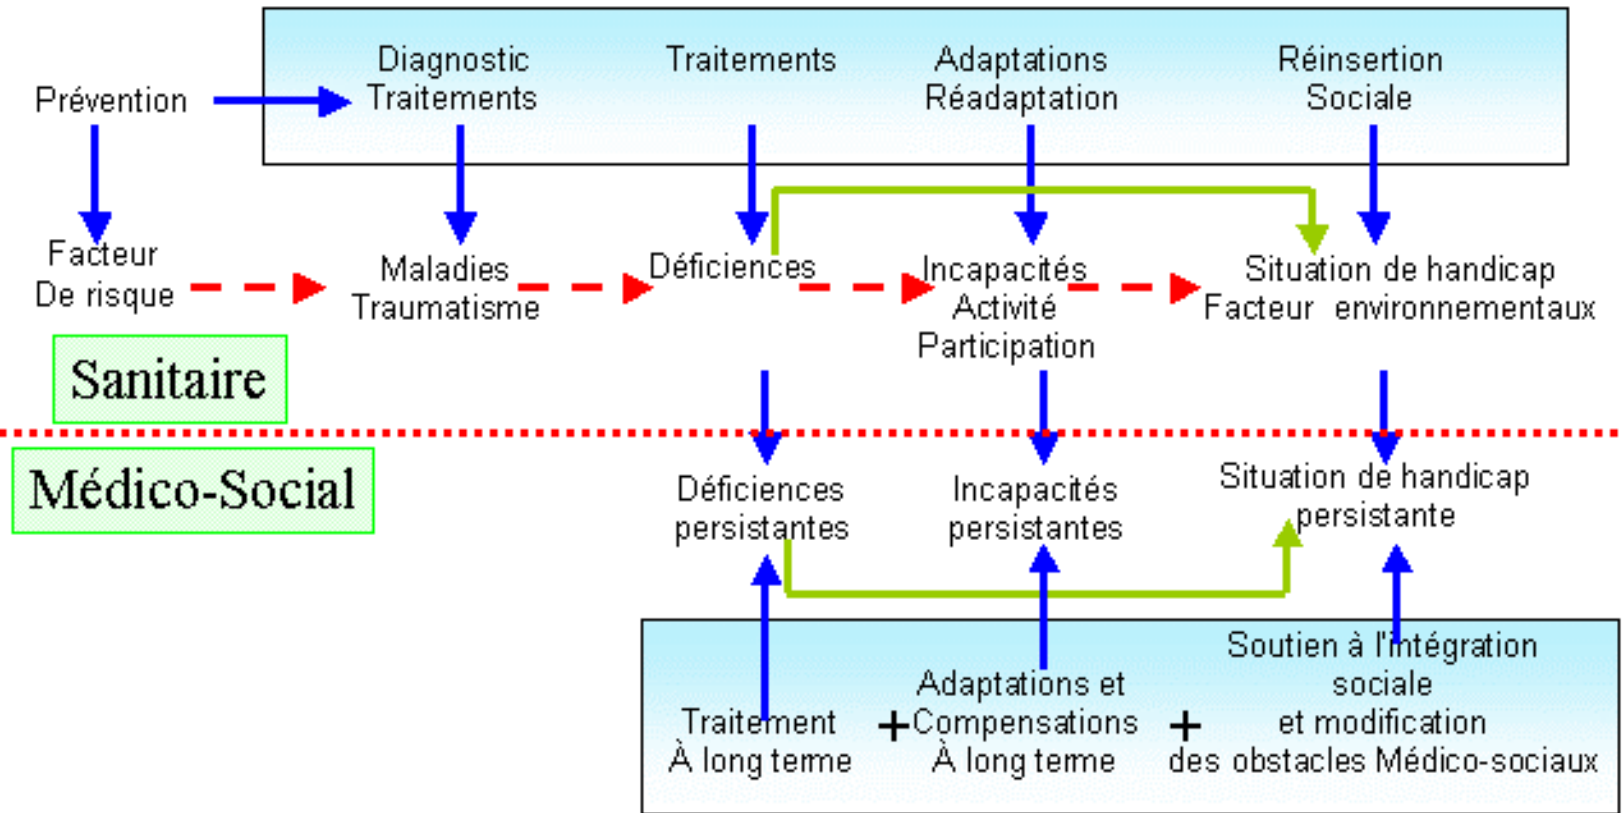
Prévention

Diagnostic Traitements

Traitements

Adaptations Réadaptation

Réinsertion Sociale

Facteur De risque

Maladies Traumatisme

Déficiences

Incapacités Activité Participation

Situation de handicap Facteur environnementaux

Sanitaire

Médico-Social

Déficiences persistantes

Incapacités persistantes

Situation de handicap persistante

Traitement À long terme

+

Adaptations et Compensations À long terme

+

Soutien à l'intégration sociale et modification des obstacles Médico-sociaux